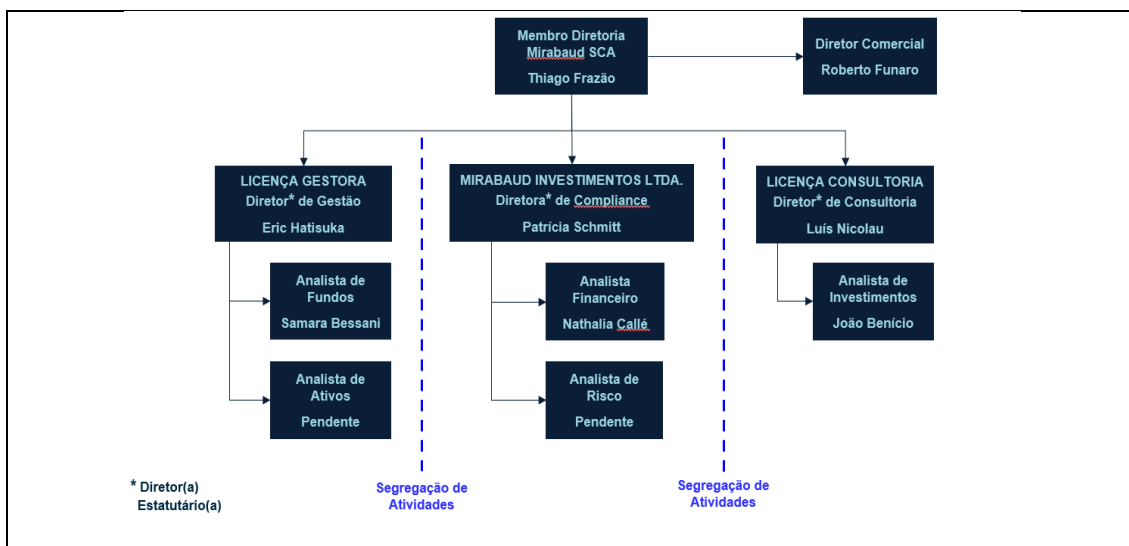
Membro Diretoria
Mirabaud SCA
Thiago Frazão

Diretor Comercial
Roberto Funaro

LICENÇA GESTORA
Diretor* de Gestão
Eric Hatisuka

MIRABAUD INVESTIMENTOS LTDA.
Diretora* de Compliance
Patrícia Schmitt

LICENÇA CONSULTORIA
Diretor* de Consultoria
Luís Nicolau

Analista de Fundos
Samara Bessani

Analista de Ativos
Pendente

Analista Financeiro
Nathalia Callé

Analista de Risco
Pendente

Analista de Investimentos
João Benício

* Diretor(a) Estatutário(a)

Segregação de Atividades

Segregação de Atividades